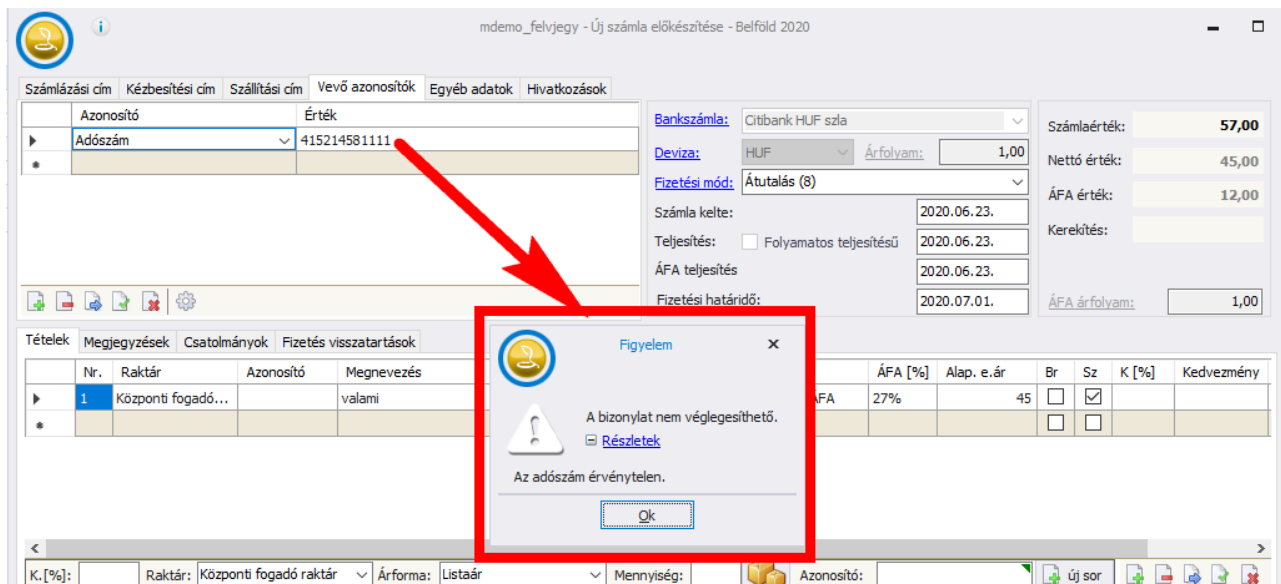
mdemo_felvjegy - Új számla előkészítése - Belföld 2020

Számlázási cím | Kézbesítési cím | Szállítási cím | Vevő azonosítók | Egyéb adatok | Hivatkozások

| | Azonosító | Érték |
|---|---|---|
| ▶ | Adószám | 415214581111 |
| * | | |

Bankszámla: Citibank HUF szla
Deviza: HUF Árfolyam: 1,00
Fizetési mód: Átutalás (8)
Számla kelte: 2020.06.23.
Teljesítés: Folyamatos teljesítésű 2020.06.23.
ÁFA teljesítés 2020.06.23.
Fizetési határidő: 2020.07.01.

Számlaérték: 57,00
Nettó érték: 45,00
ÁFA érték: 12,00
Kerekítés:
ÁFA árfolyam: 1,00

Tételek | Megjegyzések | Csatolmányok | Fizetés visszatartások

| | Nr. | Raktár | Azonosító | Megnevezés | | ÁFA [%] | Alap. e.ár | Br | Sz | K [%] | Kedvezmény |
|---|---|---|---|---|---|---|---|---|---|---|---|
| ▶ | 1 | Központi fogadó... | | valami | ÁFA | 27% | 45 | | ☑ | | |
| * | | | | | | | | | | | |

Figyelem
A bizonylat nem véglegesíthető.
Részletek
Az adószám érvénytelen.
Ok

K.[%]: Raktár: Központi fogadó raktár Árforma: Listaár Mennyiség: Azonosító: új sor